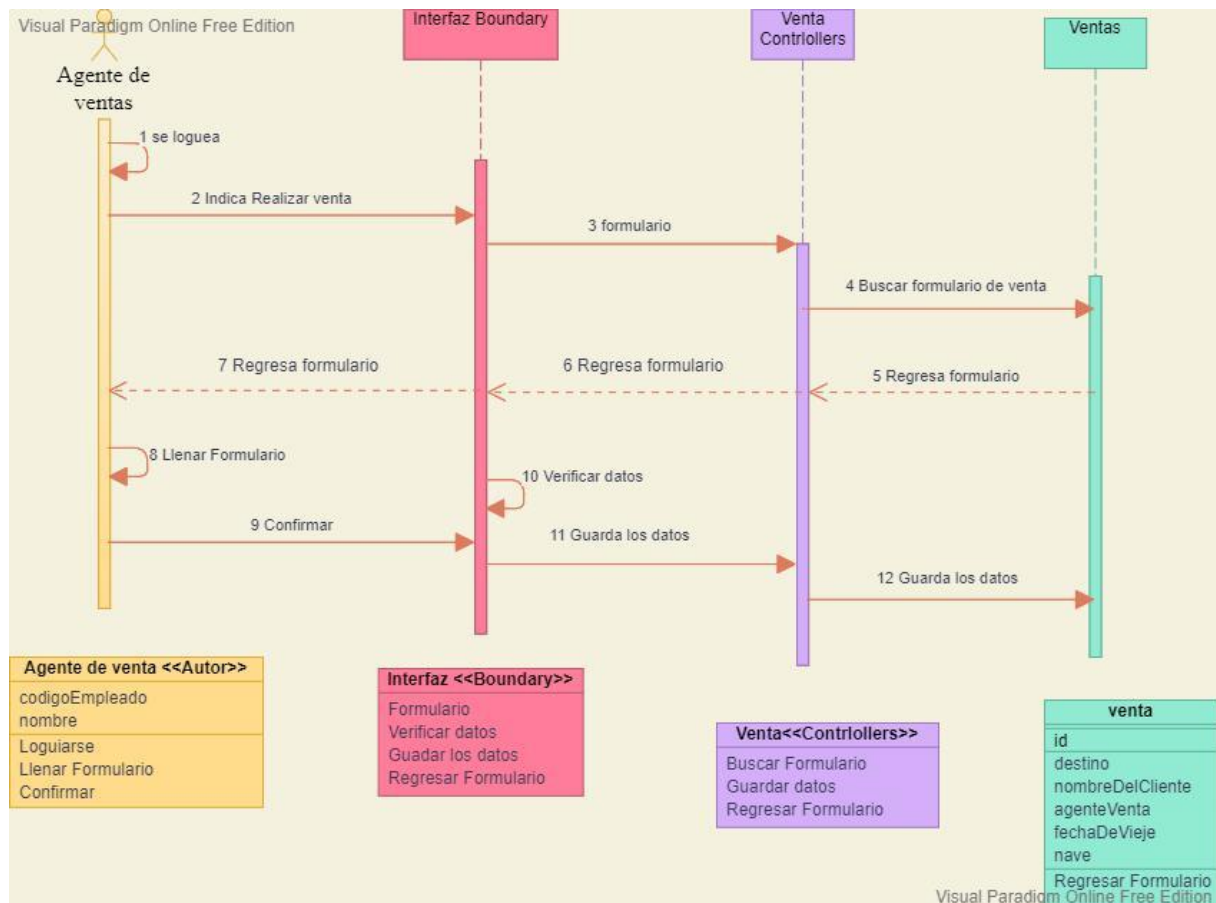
Visual Paradigm Online Free Edition

Agente de ventas

Interfaz Boundary

Venta Contriollers

Ventas

1 se loguea

2 Indica Realizar venta

3 formulario

4 Buscar formulario de venta

5 Regresa formulario

6 Regresa formulario

7 Regresa formulario

8 Llenar Formulario

10 Verificar datos

9 Confirmar

11 Guarda los datos

12 Guarda los datos

Agente de venta <<Autor>>
codigoEmpleado
nombre
Loguiarse
Llenar Formulario
Confirmar

Interfaz <<Boundary>>
Formulario
Verificar datos
Guadar los datos
Regresar Formulario

Venta<<Contriollers>>
Buscar Formulario
Guardar datos
Regresar Formulario

venta
id
destino
nombreDelCliente
agenteVenta
fechaDeVieje
nave
Regresar Formulario

Visual Paradigm Online Free Edition